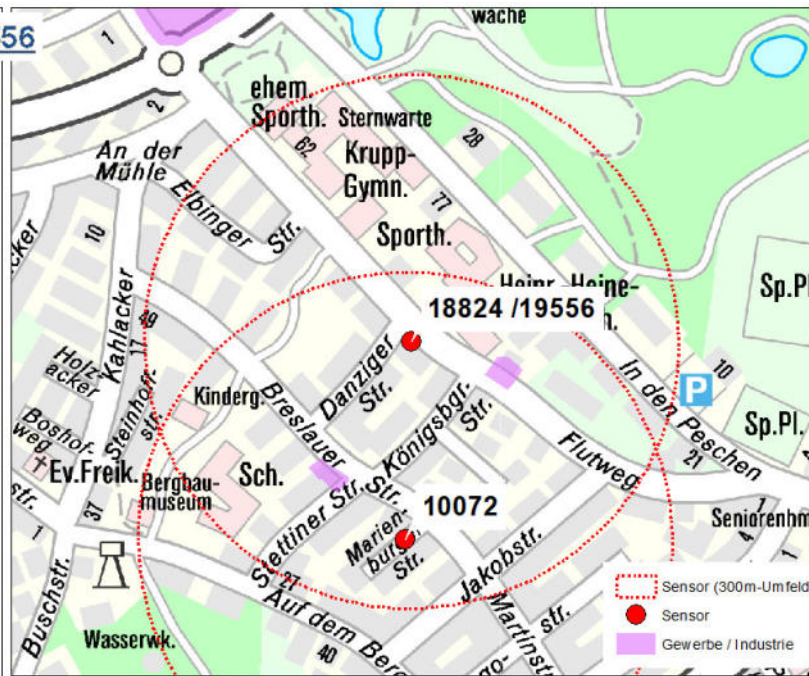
56
wache
1
2
ehem. Sporth.
Sternwarte
62
28
An der Mühle
Elbinger Str.
Krupp-Gymn.
77
Sporth.
10
Heinr.-Heine-
Sp.Pl
18824 /19556
49
Kahlacker
17
Holzacker
Danziger Str.
In den Peschen
10
Kinderg.
Breslauer
Bosfhofweg
Steinhofstr.
Königsbgr. Str.
Sp.Pl.
Ev.Freik.
Sch.
Flutweg
21
Bergbau-museum
Str.
10072
str.
37
1
Stettiner Str.
Marienburg. Str.
Seniorenhm
Jakobstr.
27
Martinstr.
Buschstr.
Auf dem Berg
str.
Wasserwk.
40
Sensor (300m-Umfeld
Sensor
Gewerbe / Industrie